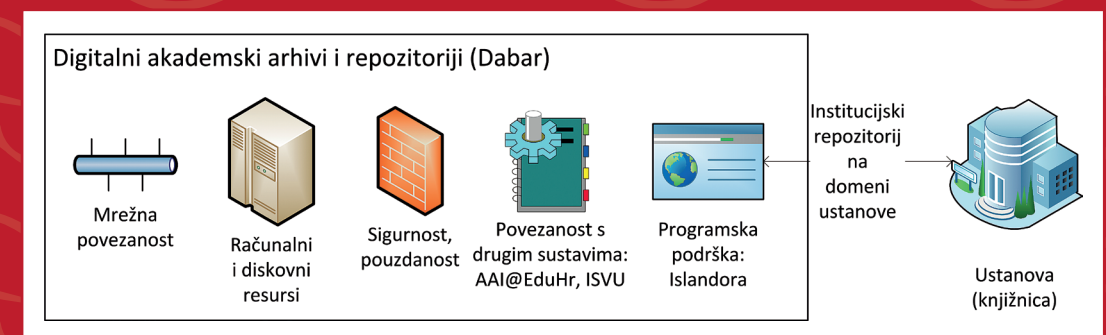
Digitalni akademski arhivi i repozitoriji (Dabar)

Mrežna povezanost

Računalni i diskovni resursi

Sigurnost, pouzdanost

Povezanost s drugim sustavima: AAI@EduHr, ISVU

Programska podrška: Islandora

Institucijski repozitorij na domeni ustanove

Ustanova (knjižnica)